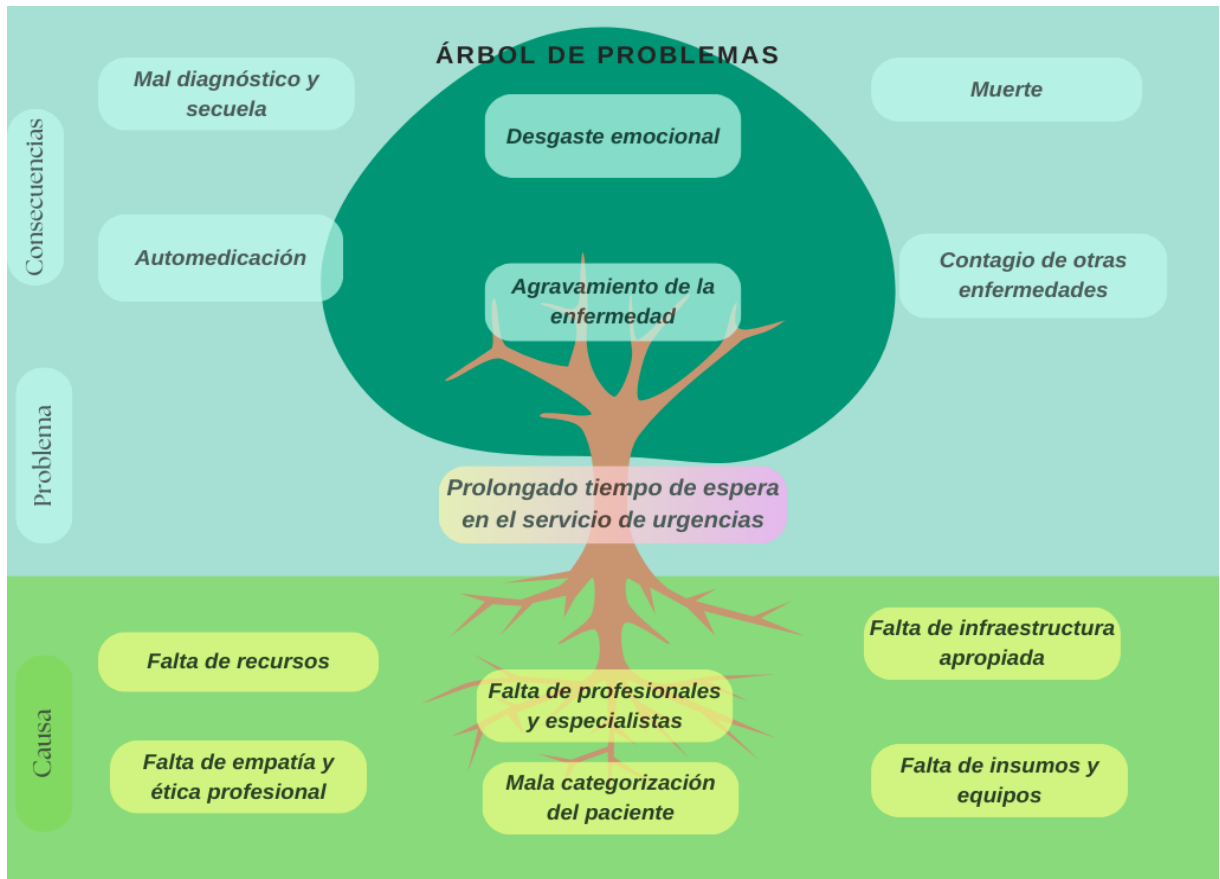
ÁRBOL DE PROBLEMAS

Consecuencias

Mal diagnóstico y secuela

Desgaste emocional

Muerte

Automedicación

Agravamiento de la enfermedad

Contagio de otras enfermedades

Problema

Prolongado tiempo de espera en el servicio de urgencias

Causa

Falta de recursos

Falta de infraestructura apropiada

Falta de profesionales y especialistas

Falta de empatía y ética profesional

Mala categorización del paciente

Falta de insumos y equipos